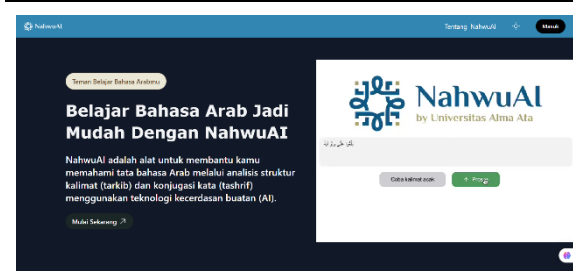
NahwuAI

Tentang NahwuAI

Masuk

Teman Belajar Bahasa Arabmu

Belajar Bahasa Arab Jadi Mudah Dengan NahwuAI

NahwuAI adalah alat untuk membantu kamu memahami tata bahasa Arab melalui analisis struktur kalimat (tarkib) dan konjugasi kata (tashrif) menggunakan teknologi kecerdasan buatan (AI).

Mulai Sekarang ↗

NahwuAI
by Universitas Alma Ata

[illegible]

Coba kalimat acak

↑ Proses